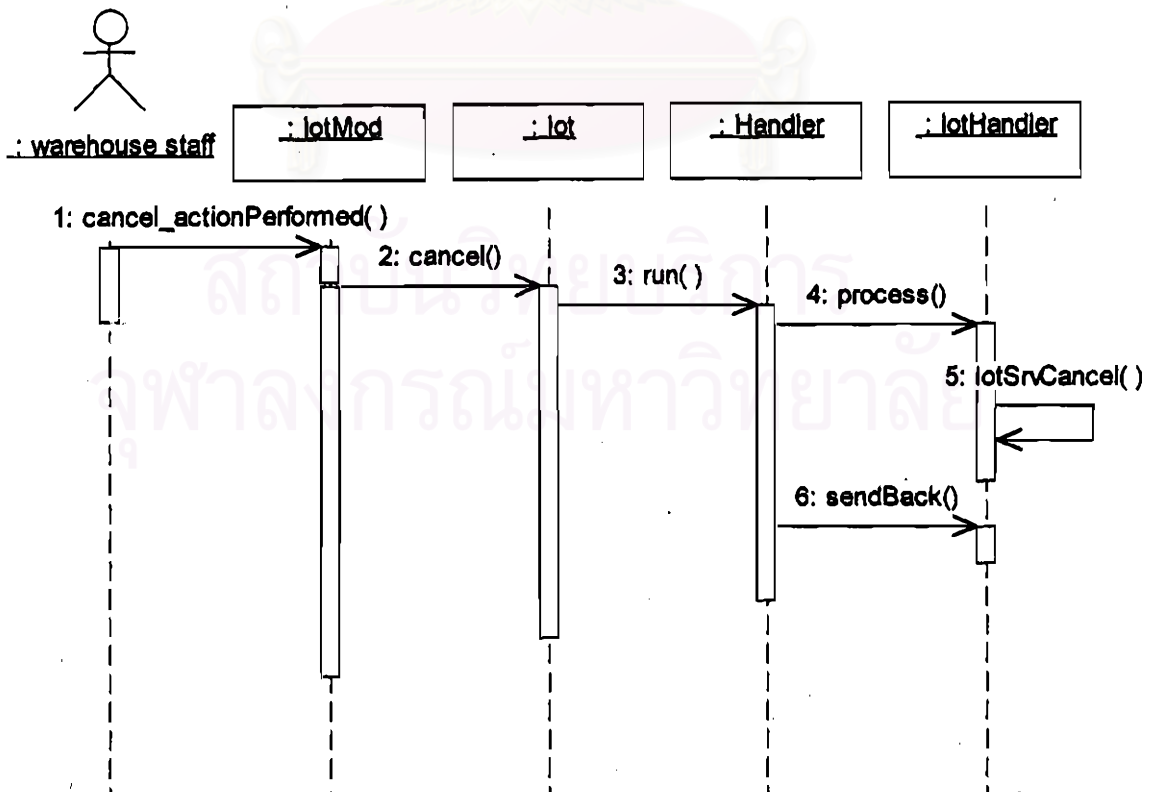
: warehouse staff

: lotMod

: lot

: Handler

: lotHandler

1: cancel_actionPerformed( )

2: cancel()

3: run( )

4: process()

5: lotSrvCancel( )

6: sendBack()

สถาบันวิทยบริการ
จุฬาลงกรณ์มหาวิทยาลัย